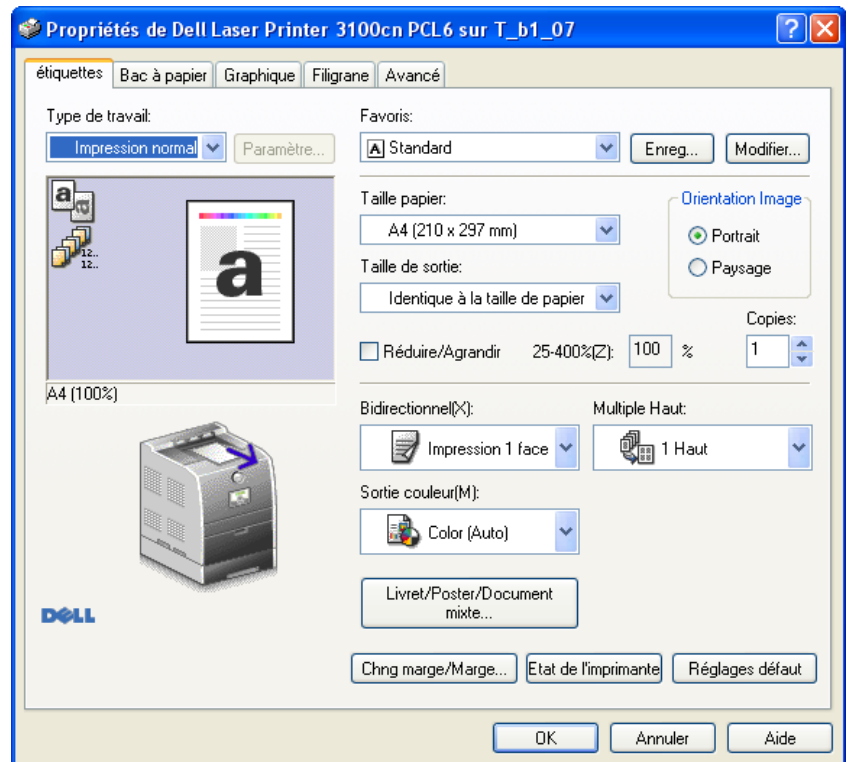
Propriétés de Dell Laser Printer 3100cn PCL6 sur T_b1_07

?

étiquettes | Bac à papier | Graphique | Filigrane | Avancé

Type de travail:

Impression normal

Paramètre...

a

12..
12..

a

A4 (100%)

DELL

Favoris:

A Standard

Enreg...

Modifier...

Taille papier:

A4 (210 x 297 mm)

Orientation Image

Portrait

Paysage

Taille de sortie:

Identique à la taille de papier

Copies:

Réduire/Agrandir

25-400%(Z):

100

%

1

Bidirectionnel(X):

Multiple Haut:

Impression 1 face

1 Haut

Sortie couleur(M):

Color (Auto)

Livret/Poster/Document mixte...

Chng marge/Marge...

Etat de l'imprimante

Réglages défaut

OK

Annuler

Aide